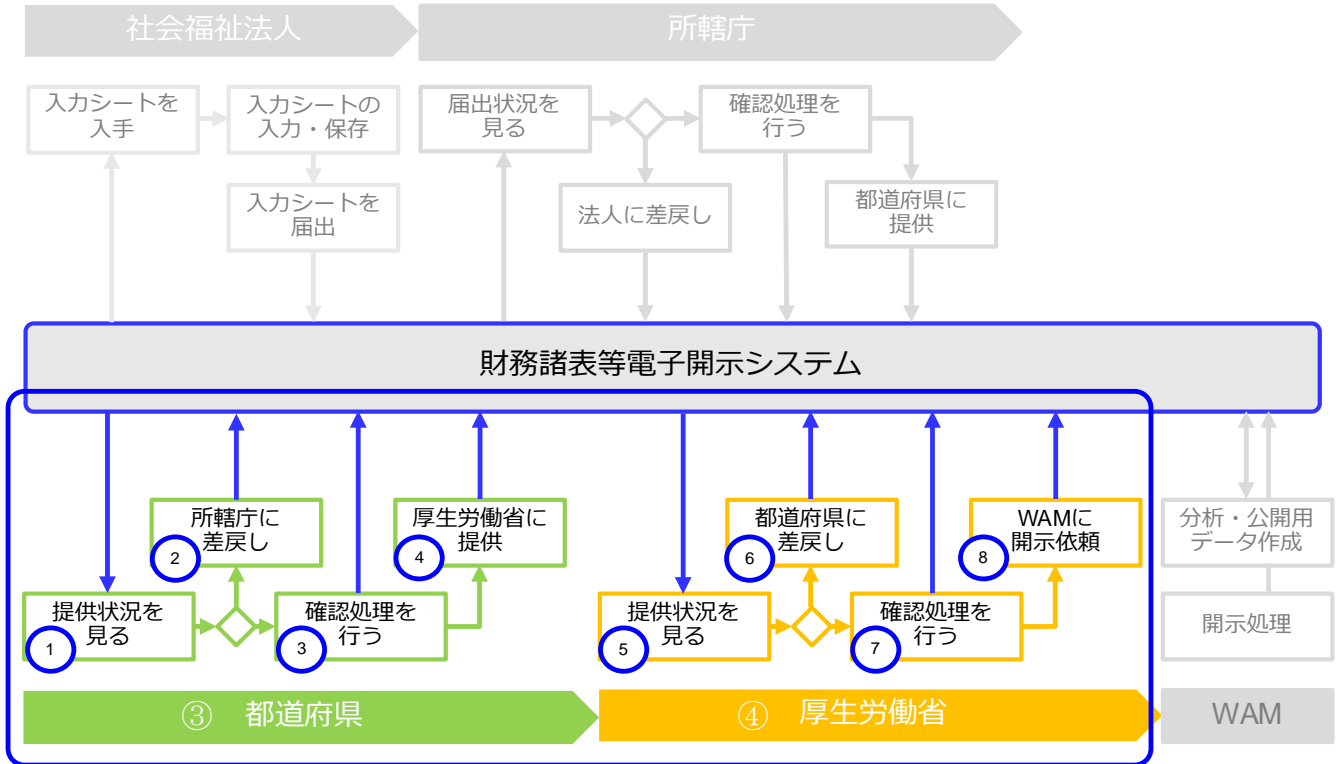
社会福祉法人

所轄庁

入力シートを入手

入力シートの入力・保存

入力シートを届出

届出状況を見る

確認処理を行う

法人に差戻し

都道府県に提供

財務諸表等電子開示システム

所轄庁に差戻し
2

厚生労働省に提供
4

提供状況を見る
1

確認処理を行う
3

都道府県に差戻し
6

WAMに開示依頼
8

提供状況を見る
5

確認処理を行う
7

分析・公開用データ作成

開示処理

③　都道府県

④　厚生労働省

WAM